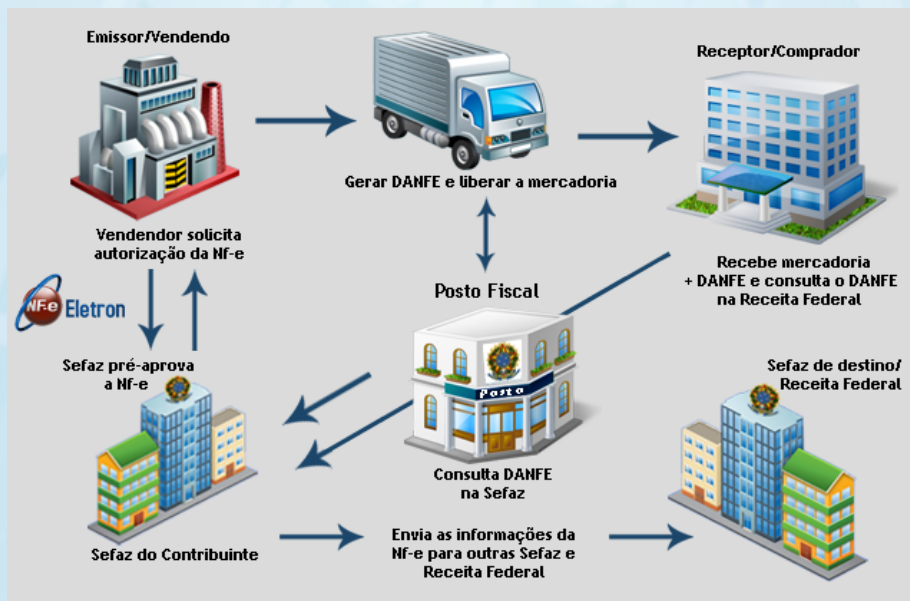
Emissor/Vendendo

Gerar DANFE e liberar a mercadoria

Receptor/Comprador

Vendendor solicita autorização da Nf-e

NF-e Eletron

Posto Fiscal

Recebe mercadoria + DANFE e consulta o DANFE na Receita Federal

Sefaz pré-aprova a Nf-e

Posto

Sefaz de destino/ Receita Federal

Consulta DANFE na Sefaz

Sefaz do Contribuinte

Envia as informações da Nf-e para outras Sefaz e Receita Federal